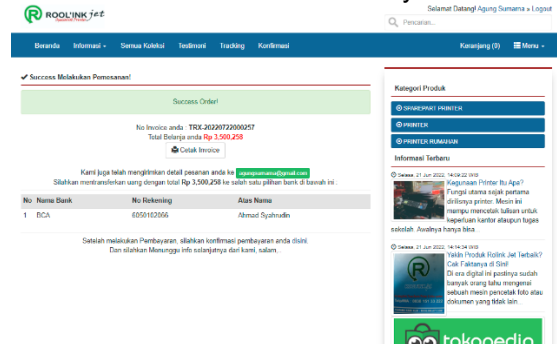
ROOL'INK jet

Selamat Datang! Agung Sumarna » Logout

Pencarian...

Beranda
Informasi
Semua Koleksi
Testimoni
Tracking
Konfirmasi
Keranjang (0)
Menu

✔ Success Melakukan Pemesanan!

Success Order!

No Invoice anda : TRX-20220722000257
Total Belanja anda Rp 3.500.258

Cetak Invoice

Kami juga telah mengirimkan detail pesanan anda ke agungsumarna@gmail.com
Silahkan mentransferkan uang dengan total Rp 3,500,258 ke salah satu pilihan bank di bawah ini :

| No | Nama Bank | No Rekening | Atas Nama |
|---|---|---|---|
| 1 | BCA | 6050102066 | Ahmad Syahrudin |

Setelah melakukan Pembayaran, silahkan konfirmasi pembayaran anda disini.
Dan silahkan Menunggu info selanjutnya dari kami, salam...

Kategori Produk

SPAREPART PRINTER

PRINTER

PRINTER RUMAHAN

Informasi Terbaru

Selasa, 21 Jun 2022, 14:06:22 WIB
Kegunaan Printer itu Apa?
Fungsi utama sejak pertama dirilisnya Printer. Mesin ini mampu mencetak tulisan untuk keperluan kantor ataupun tugas sekolah. Awalnya hanya bisa...

Selasa, 21 Jun 2022, 14:14:34 WIB
Yakin Produk Rolink Jet Terbaik? Cek Faktanya di Sini!
Di era digital ini pastinya sudah banyak orang tahu mengenai sebuah mesin pencetak foto atau dokumen yang tidak lain

tokopedia